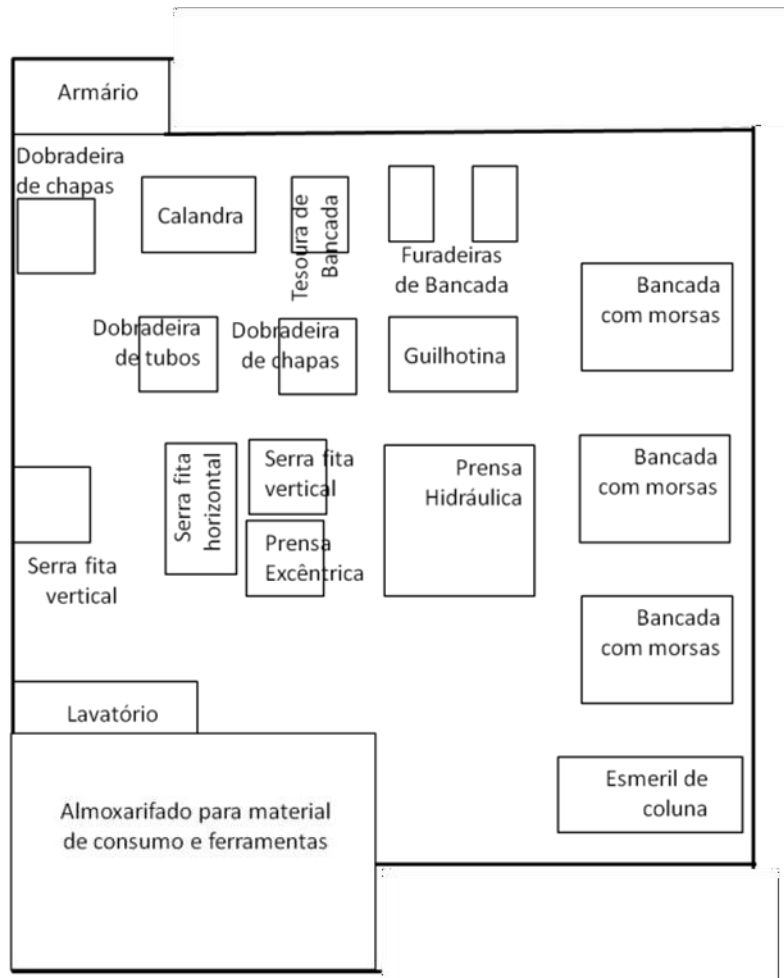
Armário

Dobradeira de chapas

Calandra

Tesoura de Bancada

Furadeiras de Bancada

Bancada com morsas

Dobradeira de tubos

Dobradeira de chapas

Guilhotina

Serra fita horizontal

Serra fita vertical

Prensa Hidráulica

Bancada com morsas

Prensa Excêntrica

Serra fita vertical

Bancada com morsas

Lavatório

Almoxarifado para material de consumo e ferramentas

Esmeril de coluna